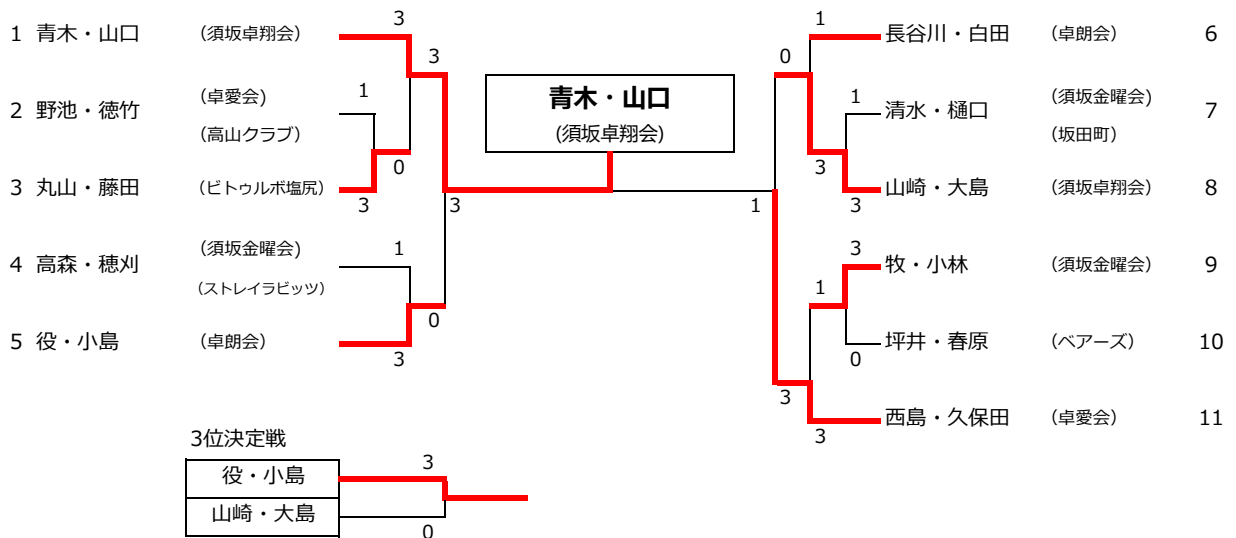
1 青木・山口 (須坂卓翔会)
2 野池・徳竹 (卓愛会) (高山クラブ)
3 丸山・藤田 (ビトゥルボ塩尻)
4 高森・穂刈 (須坂金曜会) (ストレイラビッツ)
5 役・小島 (卓朗会)

3
1
0
3
3
1
0
3
3
3

青木・山口
(須坂卓翔会)

1
0
1
3
3
1
3
1
0
3
3

長谷川・白田 (卓朗会) 6
清水・樋口 (須坂金曜会) (坂田町) 7
山崎・大島 (須坂卓翔会) 8
牧・小林 (須坂金曜会) 9
坪井・春原 (ベアーズ) 10
西島・久保田 (卓愛会) 11

3位決定戦

| 役・小島 |
|---|
| 山崎・大島 |

3
0